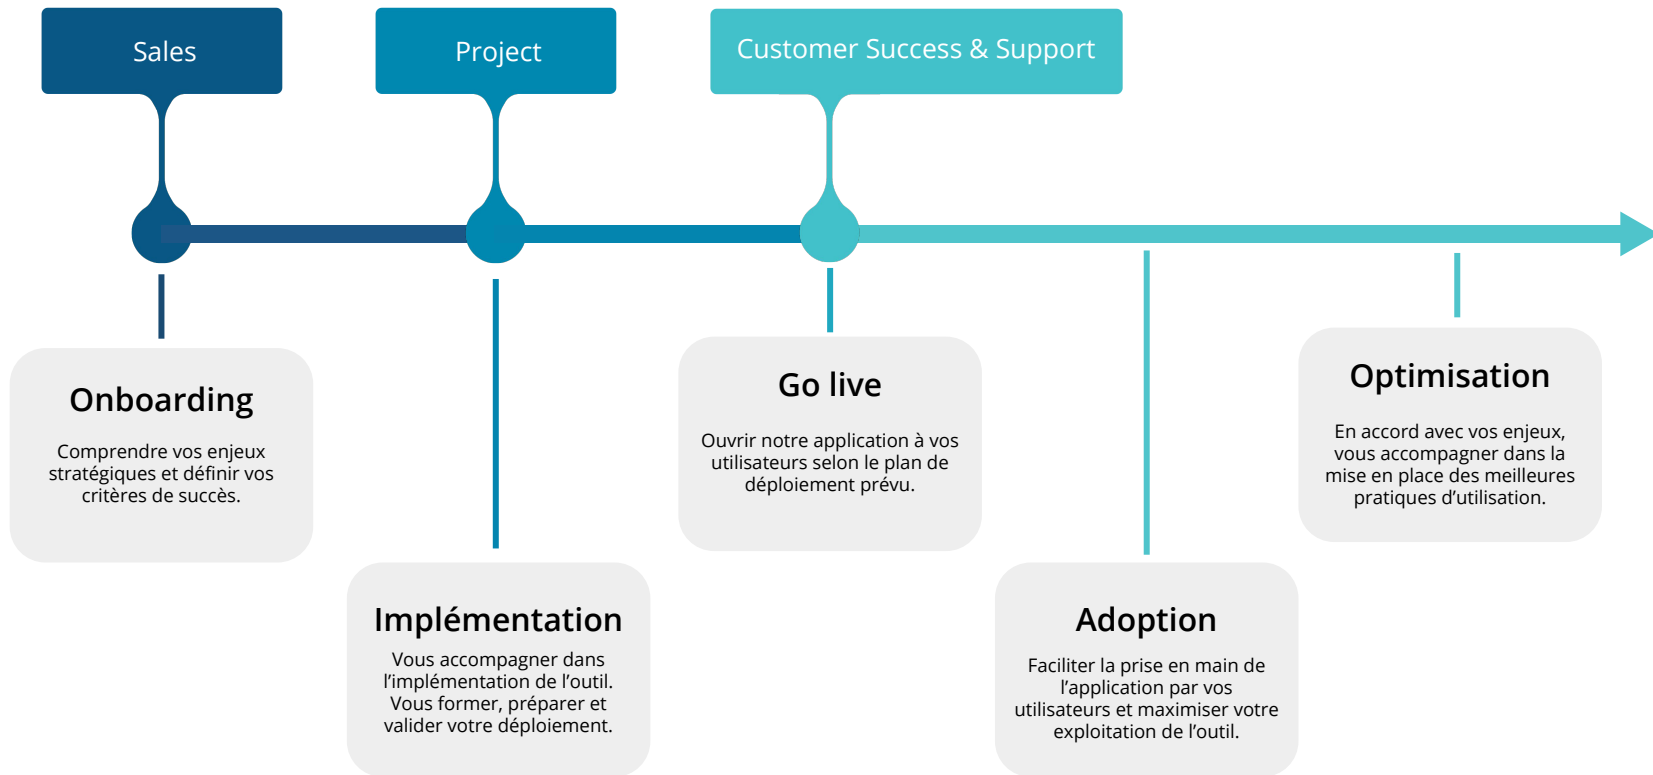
Sales

Project

Customer Success & Support

Onboarding

Comprendre vos enjeux stratégiques et définir vos critères de succès.

Implémentation

Vous accompagner dans l’implémentation de l’outil. Vous former, préparer et valider votre déploiement.

Go live

Ouvrir notre application à vos utilisateurs selon le plan de déploiement prévu.

Adoption

Faciliter la prise en main de l’application par vos utilisateurs et maximiser votre exploitation de l’outil.

Optimisation

En accord avec vos enjeux, vous accompagner dans la mise en place des meilleures pratiques d’utilisation.